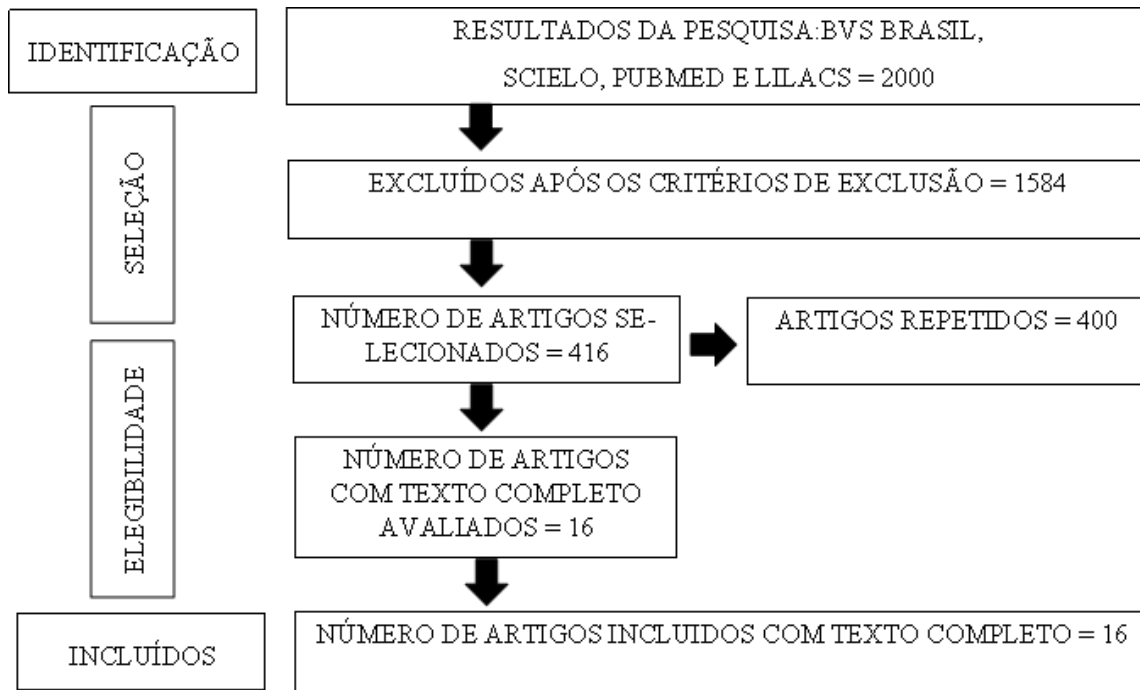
IDENTIFICAÇÃO

RESULTADOS DA PESQUISA:BVS BRASIL, SCIELO, PUBMED E LILACS = 2000

SELEÇÃO

EXCLUÍDOS APÓS OS CRITÉRIOS DE EXCLUSÃO = 1584

NÚMERO DE ARTIGOS SELECIONADOS = 416

ARTIGOS REPETIDOS = 400

ELEGIBILIDADE

NÚMERO DE ARTIGOS COM TEXTO COMPLETO AVALIADOS = 16

INCLUÍDOS

NÚMERO DE ARTIGOS INCLUIDOS COM TEXTO COMPLETO = 16